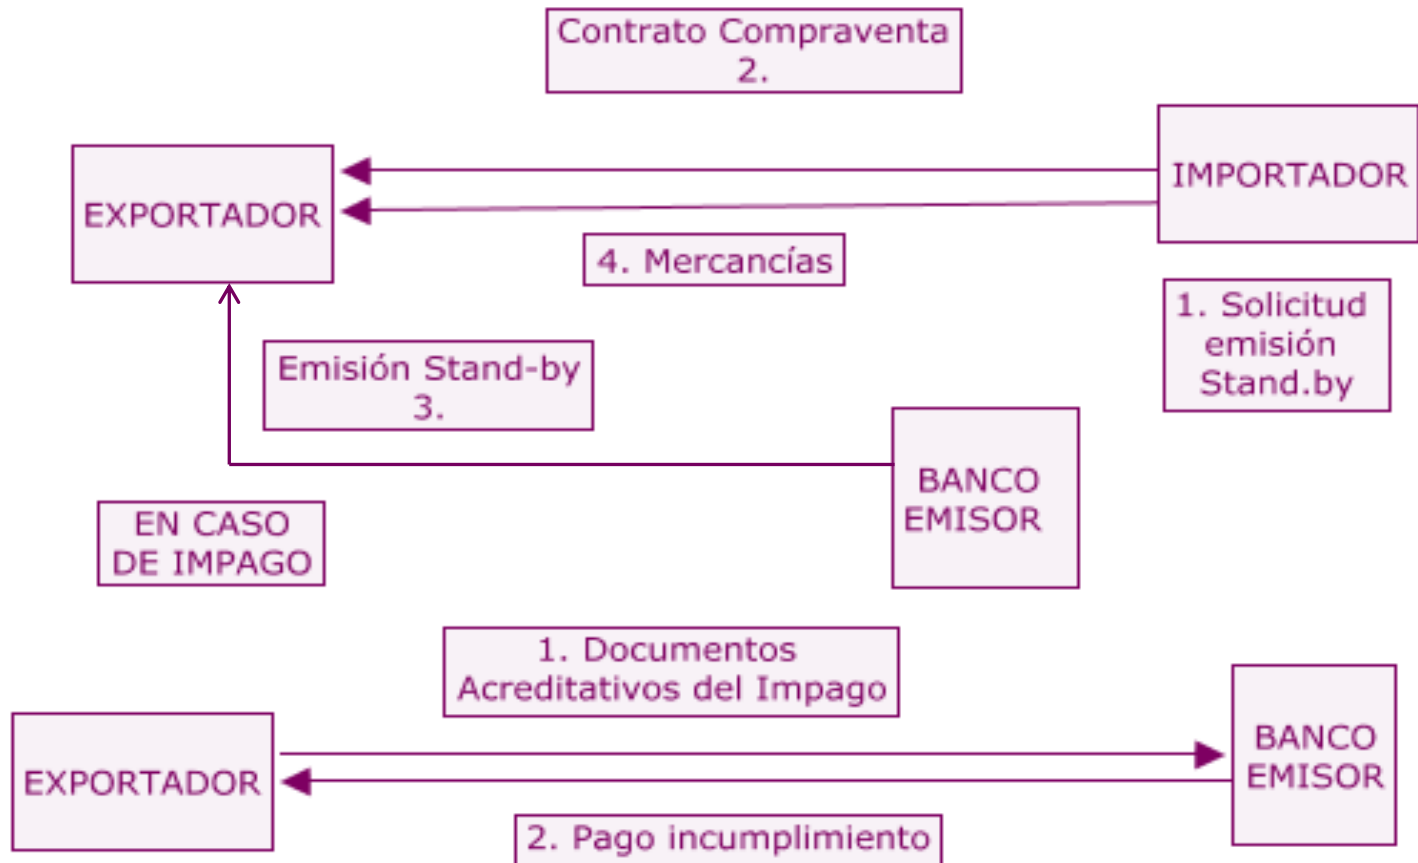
Contrato Compraventa
2.

EXPORTADOR

IMPORTADOR

4. Mercancías

1. Solicitud emisión Stand.by

Emisión Stand-by
3.

BANCO EMISOR

EN CASO DE IMPAGO

1. Documentos Acreditativos del Impago

EXPORTADOR

BANCO EMISOR

2. Pago incumplimiento